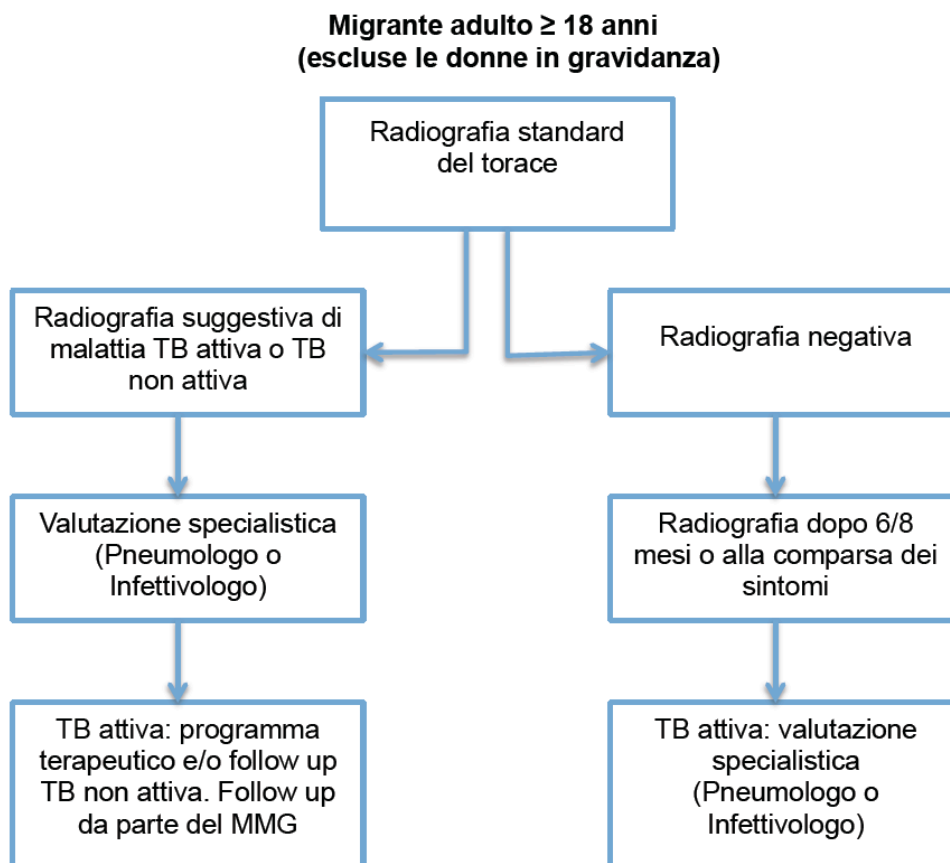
Migrante adulto ≥ 18 anni
(escluse le donne in gravidanza)

Radiografia standard del torace

Radiografia suggestiva di malattia TB attiva o TB non attiva

Radiografia negativa

Valutazione specialistica (Pneumologo o Infettivologo)

Radiografia dopo 6/8 mesi o alla comparsa dei sintomi

TB attiva: programma terapeutico e/o follow up TB non attiva. Follow up da parte del MMG

TB attiva: valutazione specialistica (Pneumologo o Infettivologo)